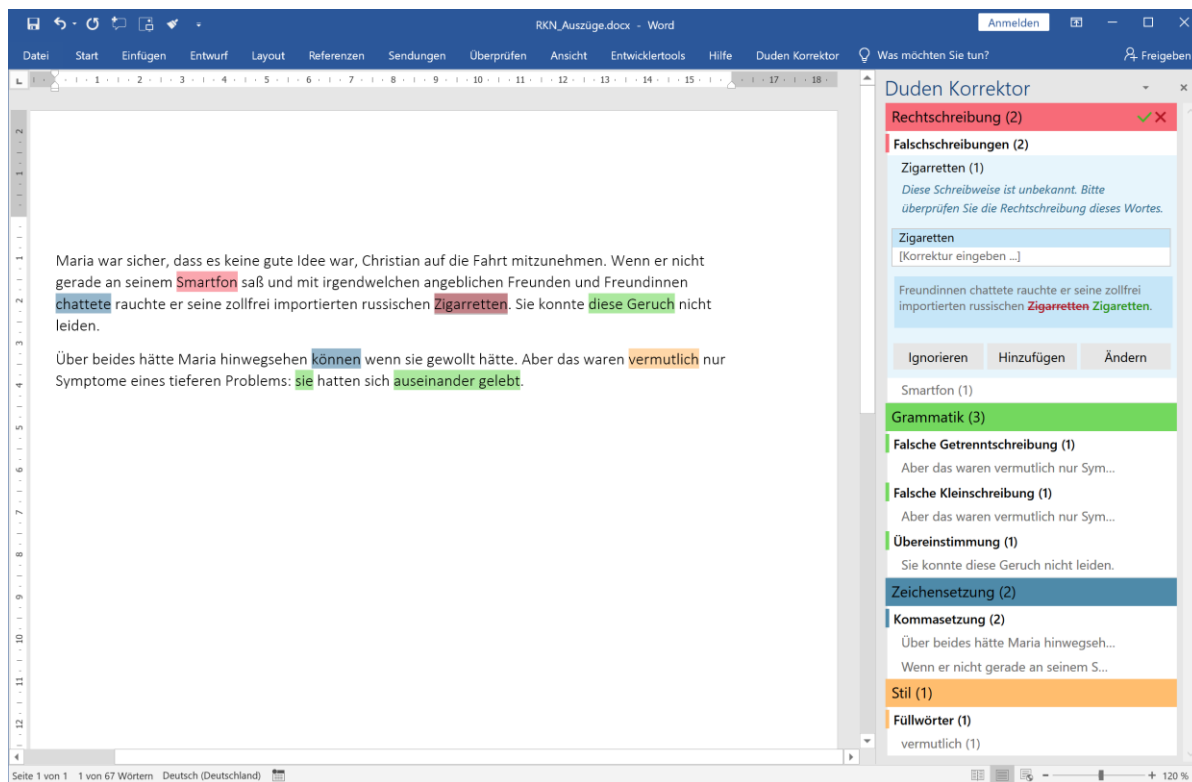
RKN_Auszüge.docx - Word

Anmelden

Datei Start Einfügen Entwurf Layout Referenzen Sendungen Überprüfen Ansicht Entwicklertools Hilfe Duden Korrektor Was möchten Sie tun? Freigeben

Maria war sicher, dass es keine gute Idee war, Christian auf die Fahrt mitzunehmen. Wenn er nicht gerade an seinem Smartfon saß und mit irgendwelchen angeblichen Freunden und Freundinnen chattete rauchte er seine zollfrei importierten russischen Zigarretten. Sie konnte diese Geruch nicht leiden.

Über beides hätte Maria hinwegsehen können wenn sie gewollt hätte. Aber das waren vermutlich nur Symptome eines tieferen Problems: sie hatten sich auseinander gelebt.

Duden Korrektor

Rechtschreibung (2)

Falschschreibungen (2)

Zigarretten (1)

Diese Schreibweise ist unbekannt. Bitte überprüfen Sie die Rechtschreibung dieses Wortes.

Zigaretten

[Korrektur eingeben ...]

Freundinnen chattete rauchte er seine zollfrei importierten russischen Zigarretten Zigaretten.

Ignorieren Hinzufügen Ändern

Smartfon (1)

Grammatik (3)

Falsche Getrenntschreibung (1)

Aber das waren vermutlich nur Sym...

Falsche Kleinschreibung (1)

Aber das waren vermutlich nur Sym...

Übereinstimmung (1)

Sie konnte diese Geruch nicht leiden.

Zeichensetzung (2)

Kommasetzung (2)

Über beides hätte Maria hinwegseh...

Wenn er nicht gerade an seinem S...

Stil (1)

Füllwörter (1)

vermutlich (1)

Seite 1 von 1 1 von 67 Wörtern Deutsch (Deutschland)

+ 120 %